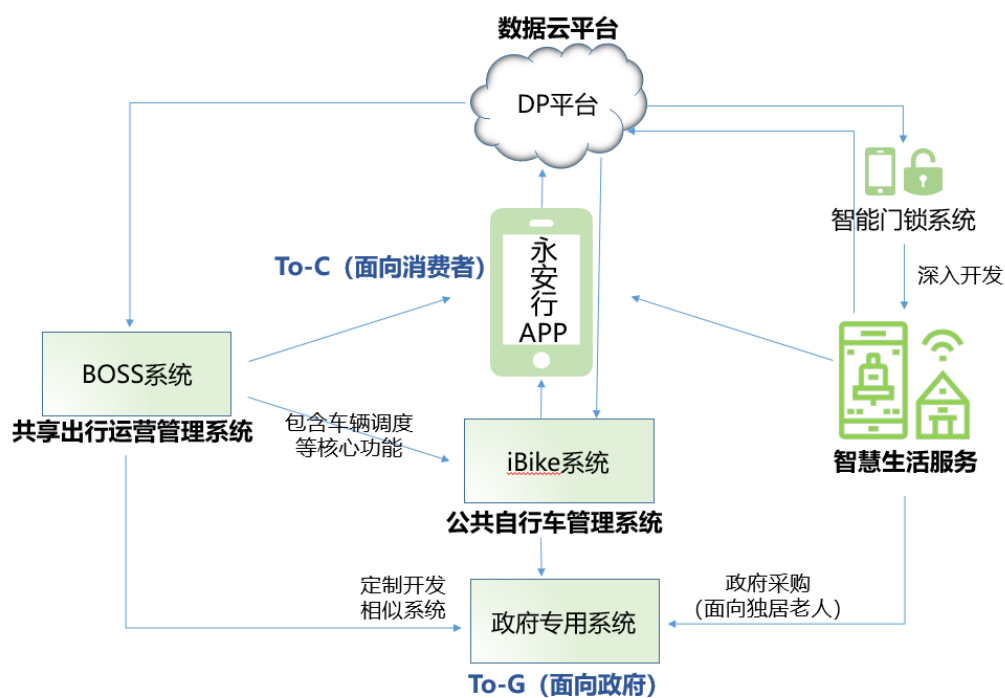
数据云平台

DP平台

智能门锁系统

深入开发

To-C（面向消费者）

永安行APP

BOSS系统

共享出行运营管理系统

包含车辆调度等核心功能

iBike系统

公共自行车管理系统

智慧生活服务

定制开发相似系统

政府采购（面向独居老人）

政府专用系统

To-G（面向政府）